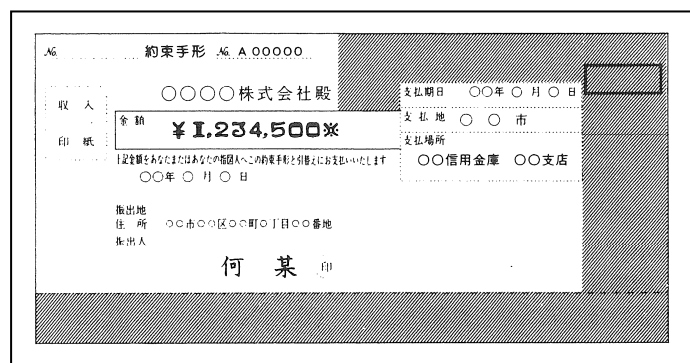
№ 約束手形 № A 00000

収入

印紙

○○○○株式会社殿

金額 ¥1,234,500※

上記金額をあなたまたはあなたの指図人へこの約束手形と引替えにお支払いいたします

○○年 ○ 月 ○ 日

支払期日 ○○年 ○ 月 ○ 日

支払地 ○ ○ 市

支払場所 ○○信用金庫 ○○支店

振出地
住所 ○○市○○区○○町○丁目○○番地
振出人

何 某 印